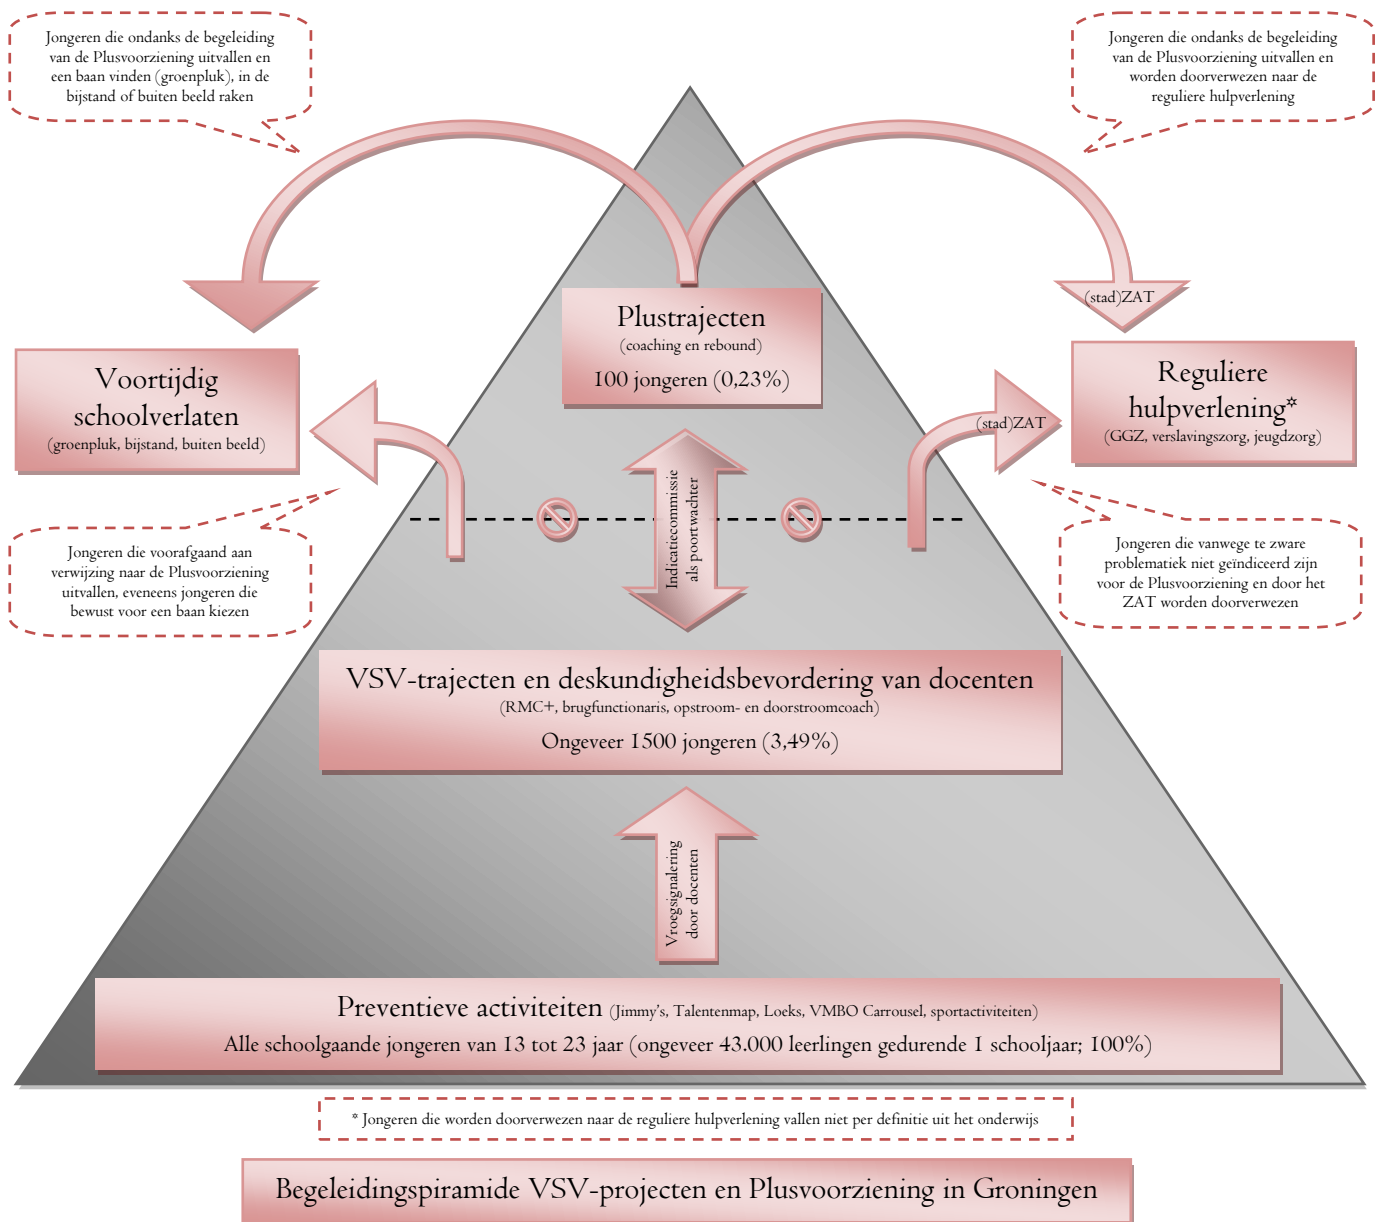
Jongeren die ondanks de begeleiding van de Plusvoorziening uitvallen en een baan vinden (groenpluk), in de bijstand of buiten beeld raken

Jongeren die ondanks de begeleiding van de Plusvoorziening uitvallen en worden doorverwezen naar de reguliere hulpverlening

(stad)ZAT

Plustrajecten
(coaching en rebound)
100 jongeren (0,23%)

Voortijdig schoolverlaten
(groenpluk, bijstand, buiten beeld)

Reguliere hulpverlening*
(GGZ, verslavingszorg, jeugdzorg)

(stad)ZAT

Indicatiecommissie als poortwachter

Jongeren die voorafgaand aan verwijzing naar de Plusvoorziening uitvallen, eveneens jongeren die bewust voor een baan kiezen

Jongeren die vanwege te zware problematiek niet geïndiceerd zijn voor de Plusvoorziening en door het ZAT worden doorverwezen

VSV-trajecten en deskundigheidsbevordering van docenten
(RMC+, brugfunctionaris, opstroom- en doorstroomcoach)
Ongeveer 1500 jongeren (3,49%)

Vroegsignalering door docenten

Preventieve activiteiten (Jimmy's, Talentenmap, Loeks, VMBO Carrousel, sportactiviteiten)
Alle schoolgaande jongeren van 13 tot 23 jaar (ongeveer 43.000 leerlingen gedurende 1 schooljaar; 100%)

* Jongeren die worden doorverwezen naar de reguliere hulpverlening vallen niet per definitie uit het onderwijs

Begeleidingspiramide VSV-projecten en Plusvoorziening in Groningen